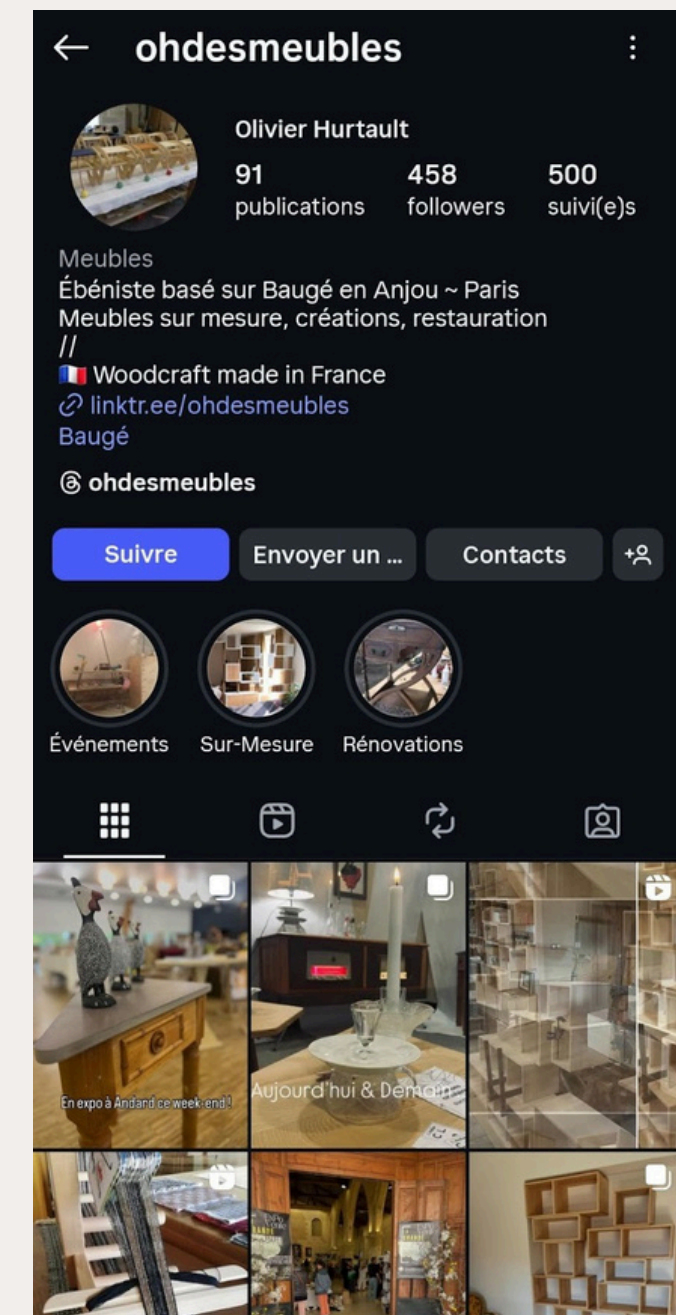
← ohdesmeubles ⋮

Olivier Hurtault

91 publications 458 followers 500 suivi(e)s

Meubles
Ébéniste basé sur Baugé en Anjou ~ Paris
Meubles sur mesure, créations, restauration
//
🇫🇷 Woodcraft made in France
linktr.ee/ohdesmeubles
Baugé

ohdesmeubles

Suivre Envoyer un ... Contacts

Événements Sur-Mesure Rénovations

En expo à Andard ce week-end !

Aujourd'hui & Demain